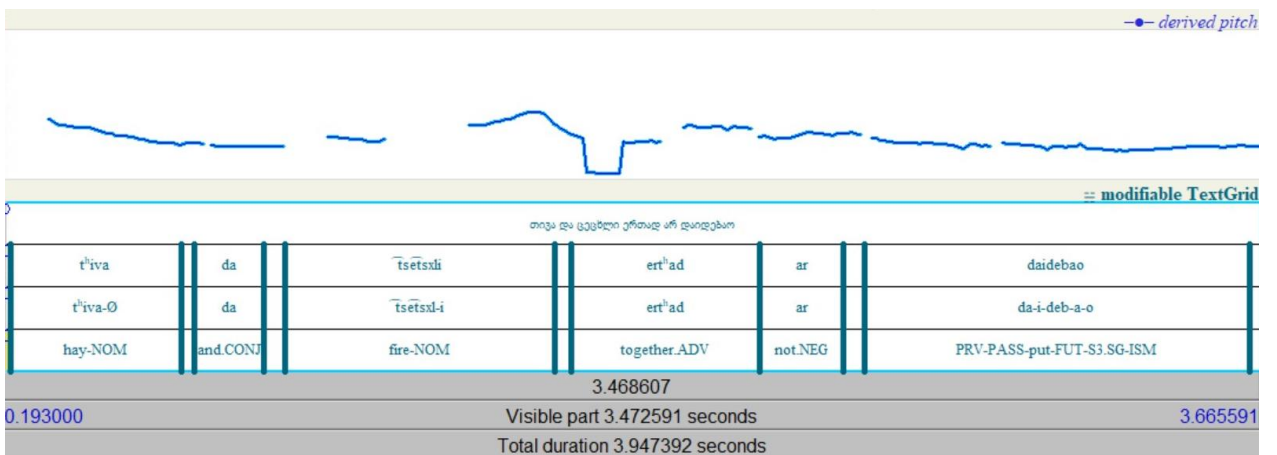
derived pitch

modifiable TextGrid

თივა და ცეცხლი ერთად არ დაიდებაო

| tʰiva | da | t͡set͡sxli | ertʰad | ar | daidebao |
|---|---|---|---|---|---|
| tʰiva-Ø | da | t͡set͡sxl-i | ertʰad | ar | da-i-deb-a-o |
| hay-NOM | and.CONJ | fire-NOM | together.ADV | not.NEG | PRV-PASS-put-FUT-S3.SG-ISM |

3.468607

0.193000 Visible part 3.472591 seconds 3.665591

Total duration 3.947392 seconds